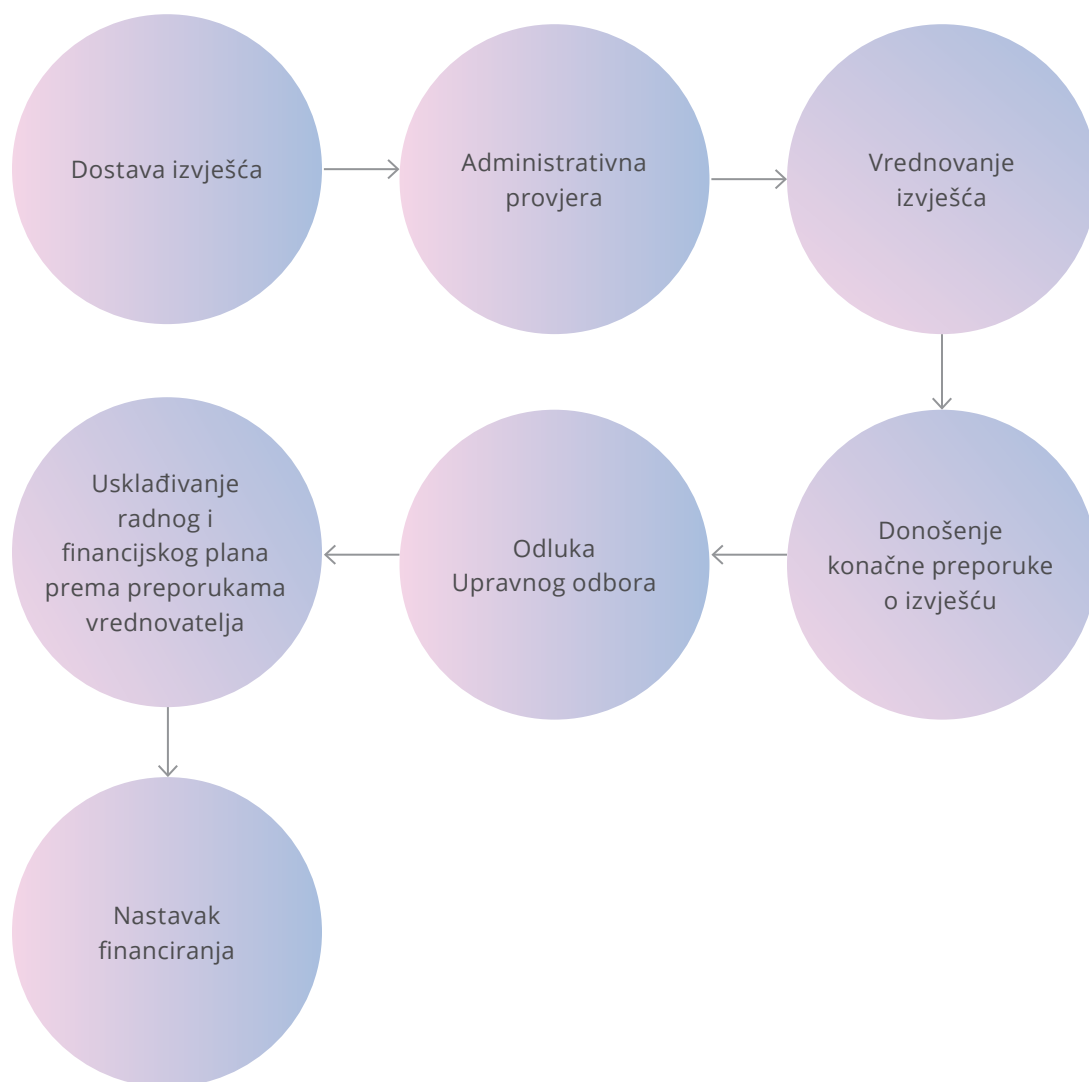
Dostava izvješća

Administrativna provjera

Vrednovanje izvješća

Donošenje konačne preporuke o izvješću

Odluka Upravnog odbora

Usklađivanje radnog i financijskog plana prema preporukama vrednovatelja

Nastavak financiranja